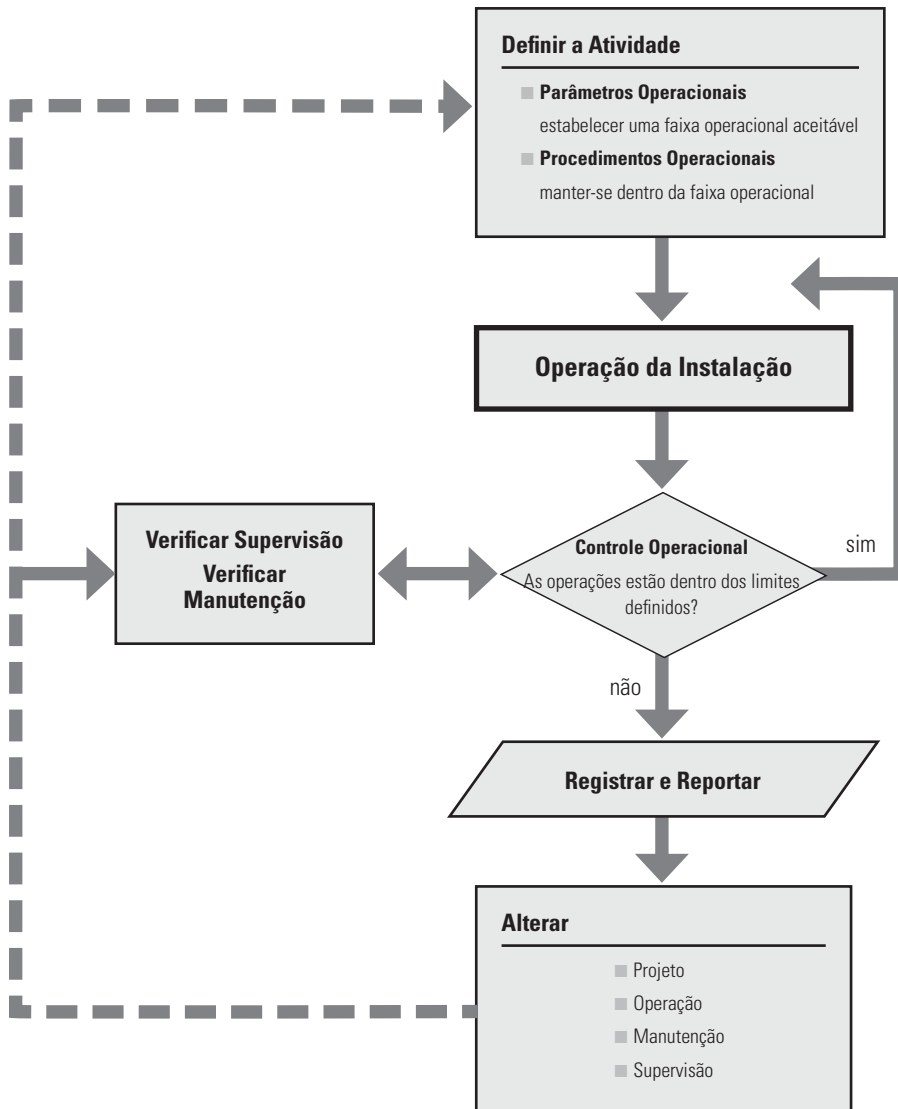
Definir a Atividade

Parâmetros Operacionais
estabelecer uma faixa operacional aceitável

Procedimentos Operacionais
manter-se dentro da faixa operacional

Operação da Instalação

Verificar Supervisão
Verificar Manutenção

Controle Operacional
As operações estão dentro dos limites definidos?

sim

não

Registrar e Reportar

Alterar

Projeto
Operação
Manutenção
Supervisão